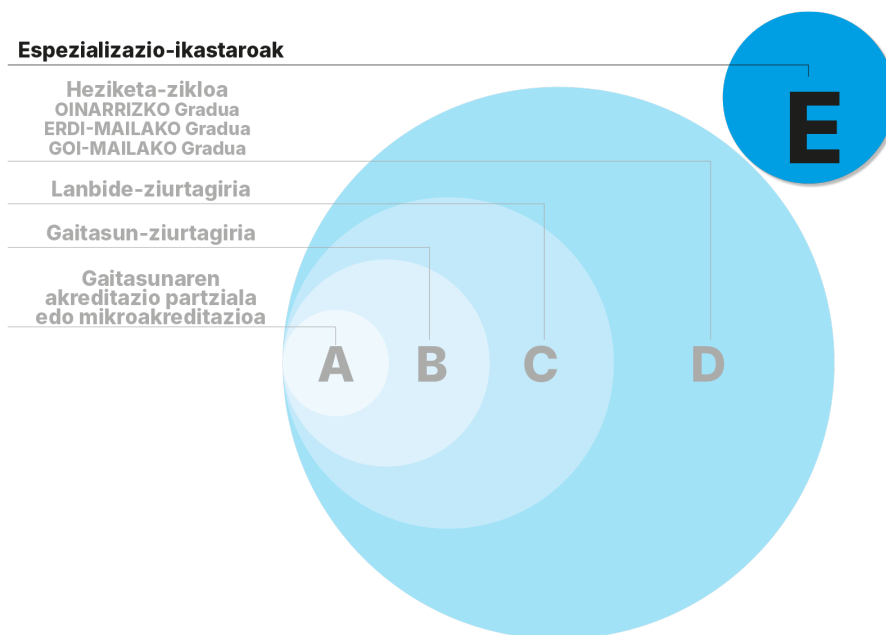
Espezializazio-ikastaroak

Heziketa-zikloa
OINARRIZKO Gradua
ERDI-MAILAKO Gradua
GOI-MAILAKO Gradua

Lanbide-ziurtagiria

Gaitasun-ziurtagiria

Gaitasunaren akreditazio partziala edo mikroakreditazioa

E

A B C D